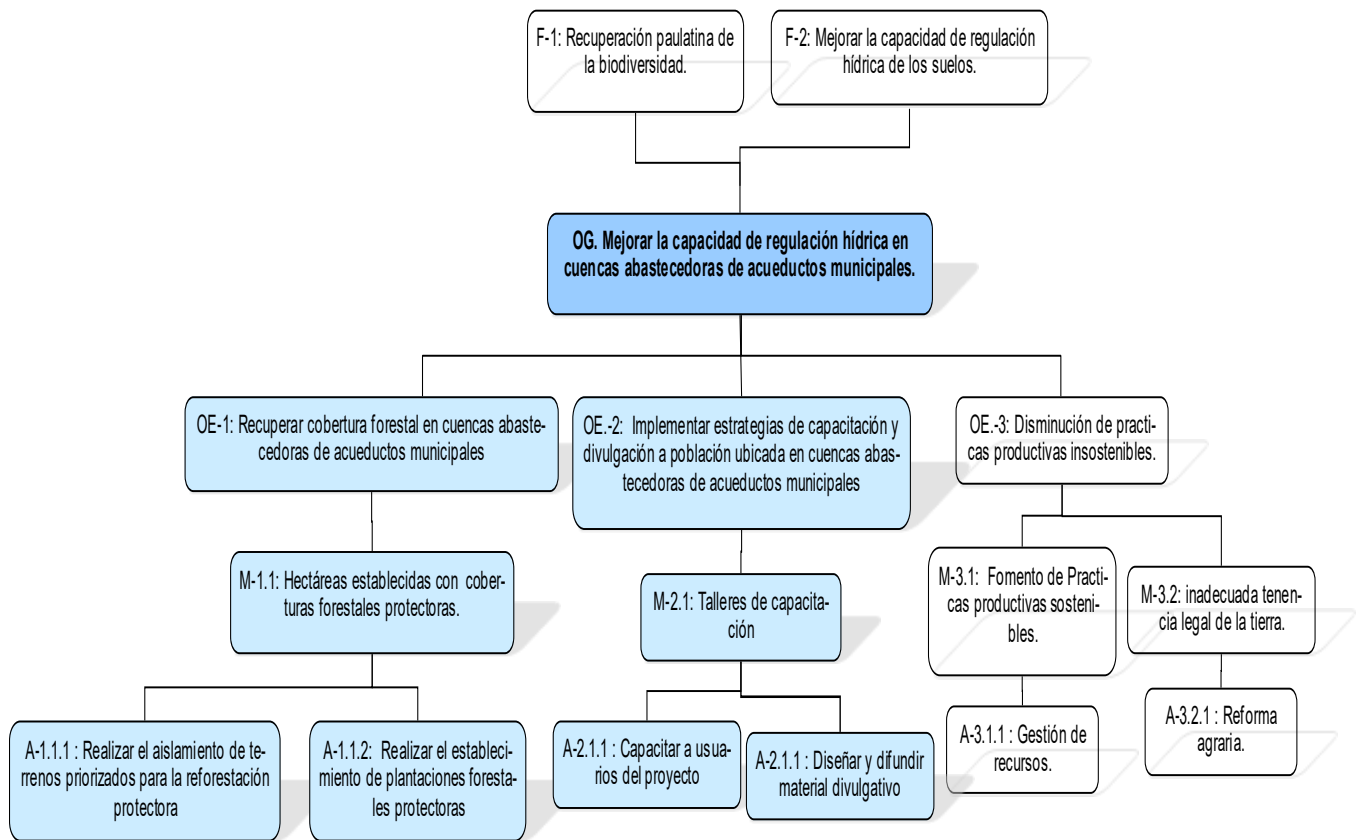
F-1: Recuperación paulatina de la biodiversidad.

F-2: Mejorar la capacidad de regulación hídrica de los suelos.

OG. Mejorar la capacidad de regulación hídrica en cuencas abastecedoras de acueductos municipales.

OE-1: Recuperar cobertura forestal en cuencas abastecedoras de acueductos municipales

OE.-2: Implementar estrategias de capacitación y divulgación a población ubicada en cuencas abastecedoras de acueductos municipales

OE.-3: Disminución de practicas productivas insostenibles.

M-1.1: Hectáreas establecidas con coberturas forestales protectoras.

M-2.1: Talleres de capacitación

M-3.1: Fomento de Practicas productivas sostenibles.

M-3.2: inadecuada tenencia legal de la tierra.

A-1.1.1 : Realizar el aislamiento de terrenos priorizados para la reforestación protectora

A-1.1.2: Realizar el establecimiento de plantaciones forestales protectoras

A-2.1.1 : Capacitar a usuarios del proyecto

A-2.1.1 : Diseñar y difundir material divulgativo

A-3.1.1 : Gestión de recursos.

A-3.2.1 : Reforma agraria.